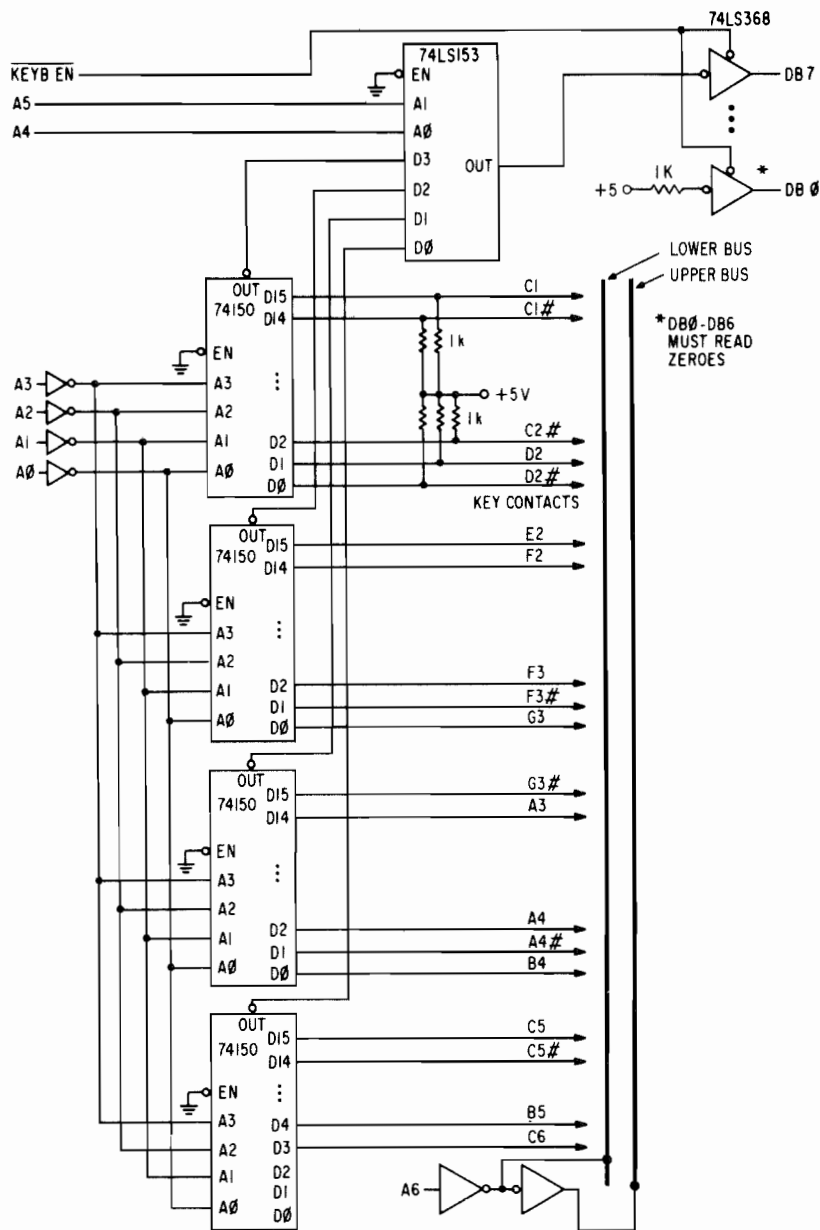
74LS368

$\overline{KEYB\ EN}$

A5

A4

74LS153

EN

A1

AØ

D3

D2

D1

DØ

OUT

DB7

1K

+5

*

DB Ø

LOWER BUS

UPPER BUS

*DBØ-DB6 MUST READ ZEROES

OUT

74150

D15

D14

EN

A3

A2

A1

AØ

D2

D1

DØ

C1

C1#

1k

+5V

1k

C2#

D2

D2#

KEY CONTACTS

A3

A2

A1

AØ

OUT

74150

D15

D14

EN

A3

A2

A1

AØ

D2

D1

DØ

E2

F2

F3

F3#

G3

OUT

74150

D15

D14

EN

A3

A2

A1

AØ

D2

D1

DØ

G3#

A3

A4

A4#

B4

OUT

74150

D15

D14

EN

A3

A2

A1

AØ

D4

D3

D2

D1

DØ

C5

C5#

B5

C6

A6